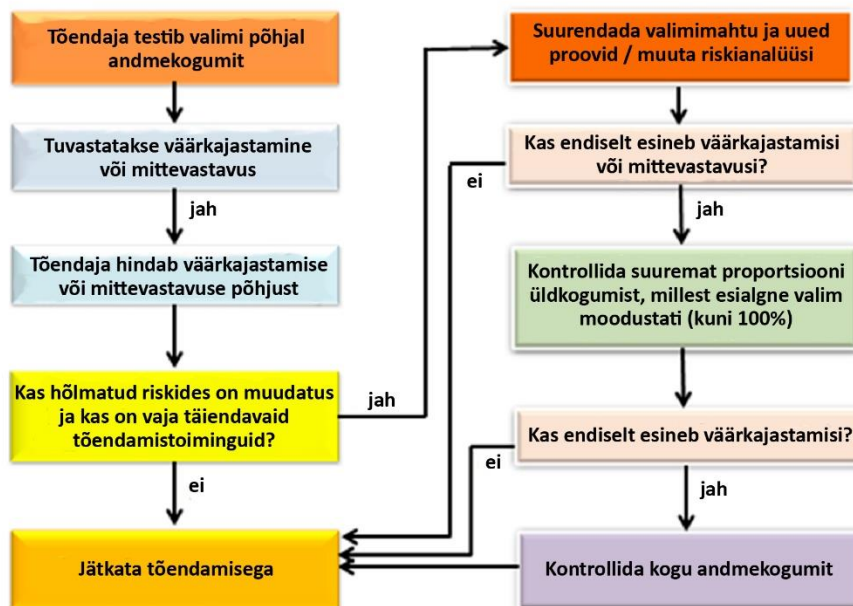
Tõendaja testib valimi põhjal andmekogumit

Tuvastatakse väärkajastamine või mittevastavus

jah

Tõendaja hindab väärkajastamise või mittevastavuse põhjust

Kas hõlmatud riskides on muudatus ja kas on vaja täiendavaid tõendamistoiminguid?

ei

Jätkata tõendamisega

jah

Suurendada valimimahtu ja uued proovid / muuta riskianalüüsi

Kas endiselt esineb väärkajastamisi või mittevastavusi?

ei

jah

Kontrollida suuremat proportsiooni üldkogumist, millest esialgne valim moodustati (kuni 100%)

Kas endiselt esineb väärkajastamisi?

ei

jah

Kontrollida kogu andmekogumit